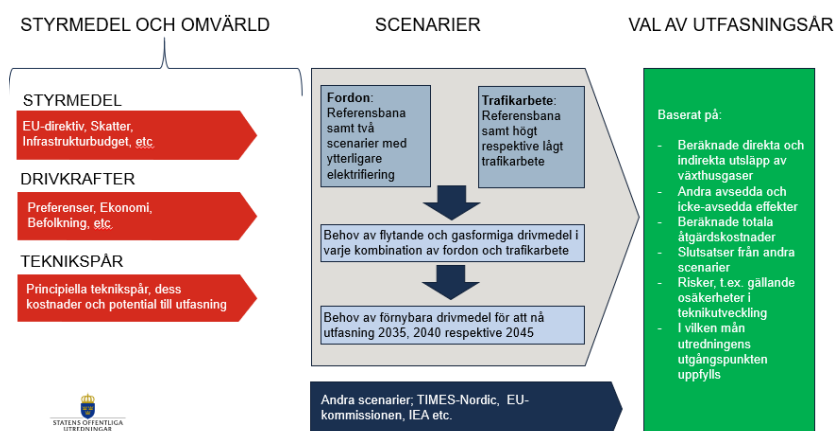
STYRMEDEL OCH OMVÄRLD

SCENARIER

VAL AV UTFASNINGSÅR

STYRMEDEL

EU-direktiv, Skatter, Infrastrukturbudget, etc.

DRIVKRAFTER

Preferenser, Ekonomi, Befolkning, etc.

TEKNIKSPÅR

Principiella teknikspår, dess kostnader och potential till utfasning

Fordon: Referensbana samt två scenarier med ytterligare elektrifiering

Trafikarbete: Referensbana samt högt respektive lågt trafikarbete

Behov av flytande och gasformiga drivmedel i varje kombination av fordon och trafikarbete

Behov av förnybara drivmedel för att nå utfasning 2035, 2040 respektive 2045

Andra scenarier; TIMES-Nordic, EU-kommissionen, IEA etc.

Baserat på:

- Beräknade direkta och indirekta utsläpp av växthusgaser
- Andra avsedda och icke-avsedda effekter
- Beräknade totala åtgärdskostnader
- Slutsatser från andra scenarier
- Risker, t.ex. gällande osäkerheter i teknikutveckling
- I vilken mån utredningens utgångspunkten uppfylls

STATENS OFFENTLIGA UTREDNINGAR